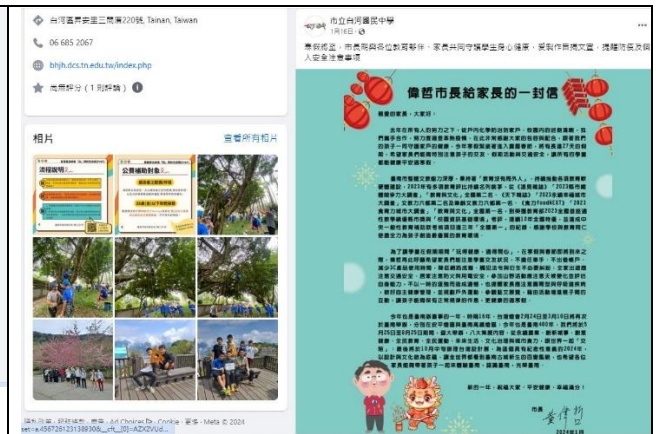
台南區安里三民路220號, Tainan, Taiwan

06 685 2067

bhjh.dcs.tn.edu.tw/index.php

尚無評分（1則評論）

相片

查看所有相片

流程說明

公費補助對象

隱私政策 · 服務條款 · 廣告 · Ad Choices · Cookie · 更多 · Meta © 2024

市立台灣國民中學

1月16日

寒假將至，市長與各位教育夥伴、家長共同守護學生身心健康，愛護作息規律，提醒師長及同儕人安全注意事項

偉哲市長給家長的一封信

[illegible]

新的一年，祝福大家，平安健康，幸福滿分！

市長 黃偉哲

2024年1月